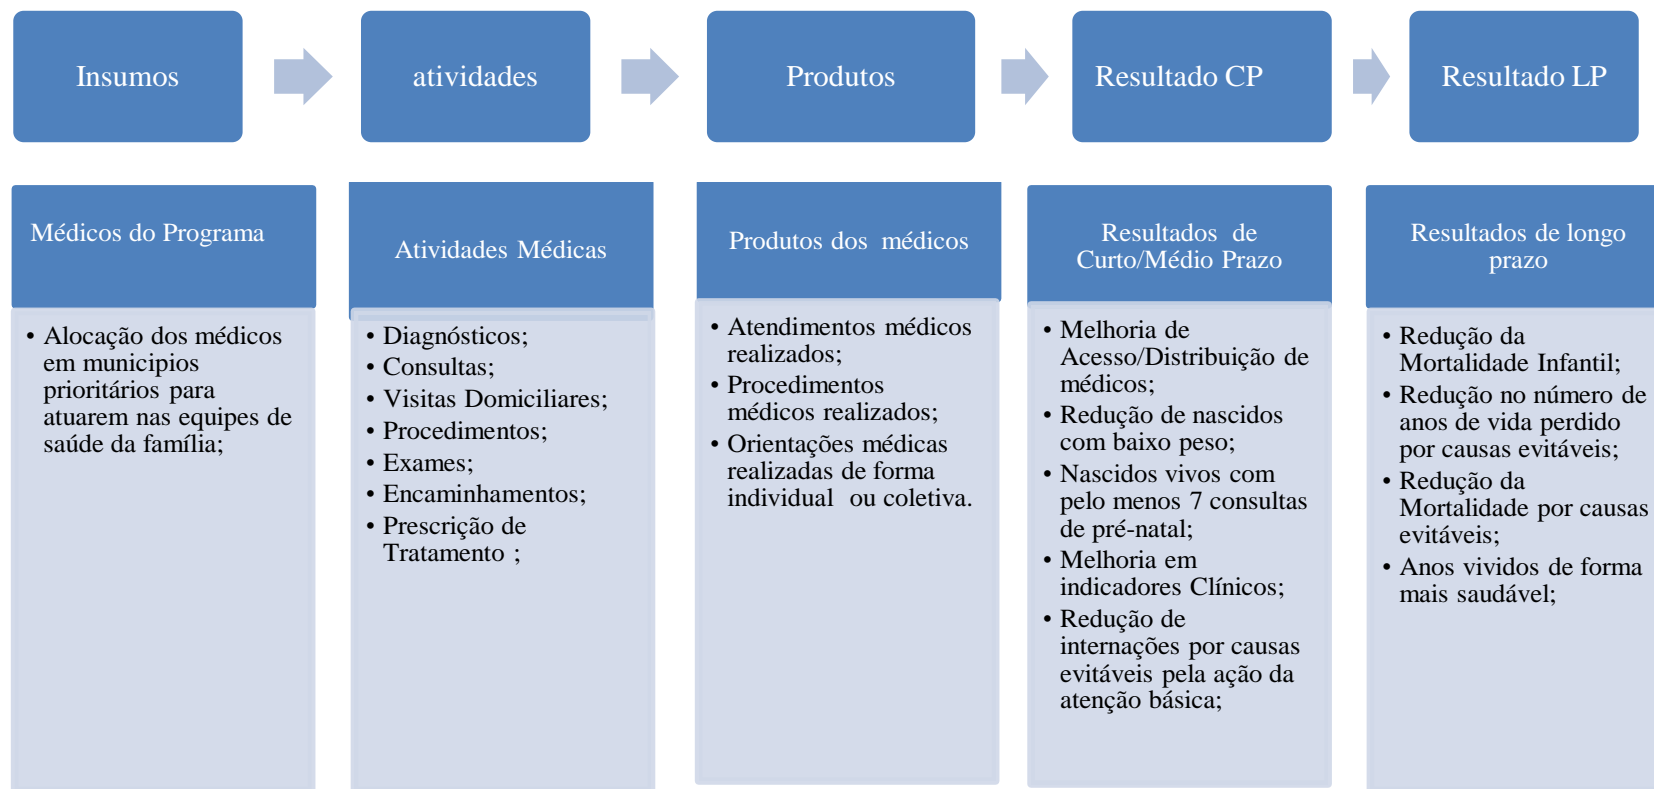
Insumos

atividades

Produtos

Resultado CP

Resultado LP

Médicos do Programa

- Alocação dos médicos em municipios prioritários para atuarem nas equipes de saúde da família;

Atividades Médicas

- Diagnósticos;
- Consultas;
- Visitas Domiciliares;
- Procedimentos;
- Exames;
- Encaminhamentos;
- Prescrição de Tratamento ;

Produtos dos médicos

- Atendimentos médicos realizados;
- Procedimentos médicos realizados;
- Orientações médicas realizadas de forma individual ou coletiva.

Resultados de Curto/Médio Prazo

- Melhoria de Acesso/Distribuição de médicos;
- Redução de nascidos com baixo peso;
- Nascidos vivos com pelo menos 7 consultas de pré-natal;
- Melhoria em indicadores Clínicos;
- Redução de internações por causas evitáveis pela ação da atenção básica;

Resultados de longo prazo

- Redução da Mortalidade Infantil;
- Redução no número de anos de vida perdido por causas evitáveis;
- Redução da Mortalidade por causas evitáveis;
- Anos vividos de forma mais saudável;